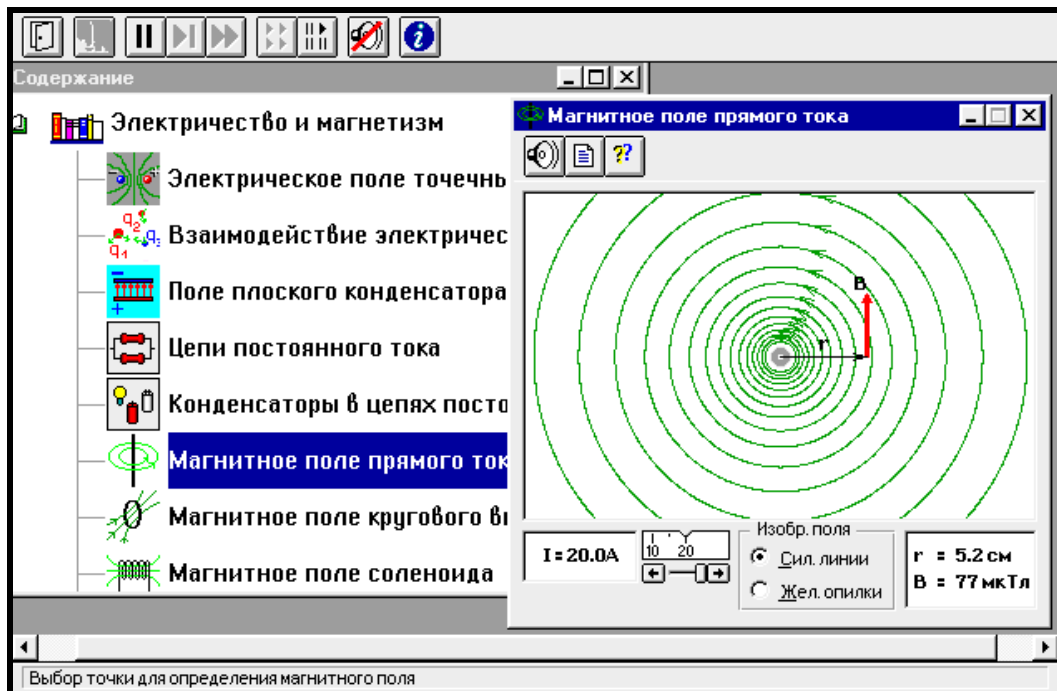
Содержание

Электричество и магнетизм

Электрическое поле точечны

Взаимодействие электричес

Поле плоского конденсатора

Цепи постоянного тока

Конденсаторы в цепях посто

Магнитное поле прямого ток

Магнитное поле кругового ви

Магнитное поле соленоида

Магнитное поле прямого тока

B

r

I=20.0A

10 20

Изобр. поля

Сил. линии

Жел. опилки

r = 5.2 см
B = 77 мкТл

Выбор точки для определения магнитного поля